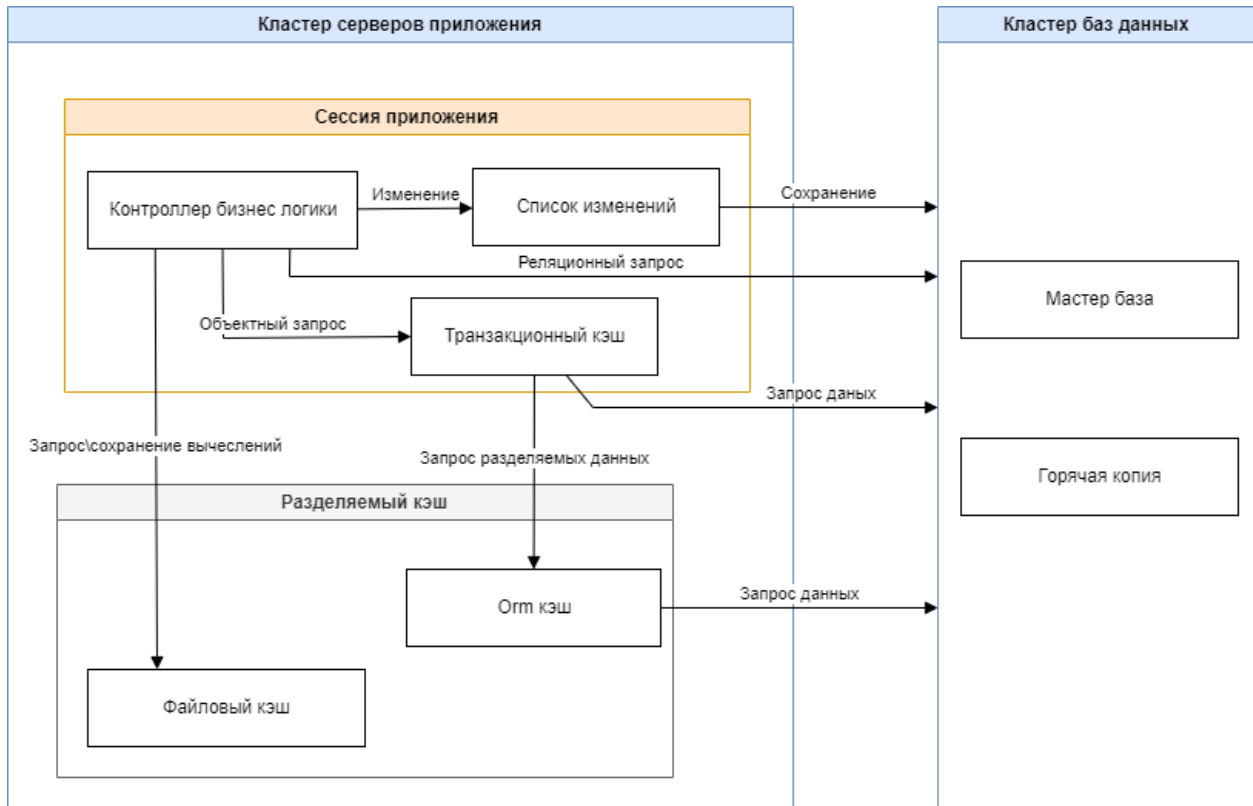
Кластер серверов приложения

Кластер баз данных

Сессия приложения

Контроллер бизнес логики

Изменение

Список изменений

Сохранение

Реляционный запрос

Мастер база

Объектный запрос

Транзакционный кэш

Запрос данных

Запрос\сохранение вычеслений

Запрос разделяемых данных

Горячая копия

Разделяемый кэш

Orm кэш

Запрос данных

Файловый кэш